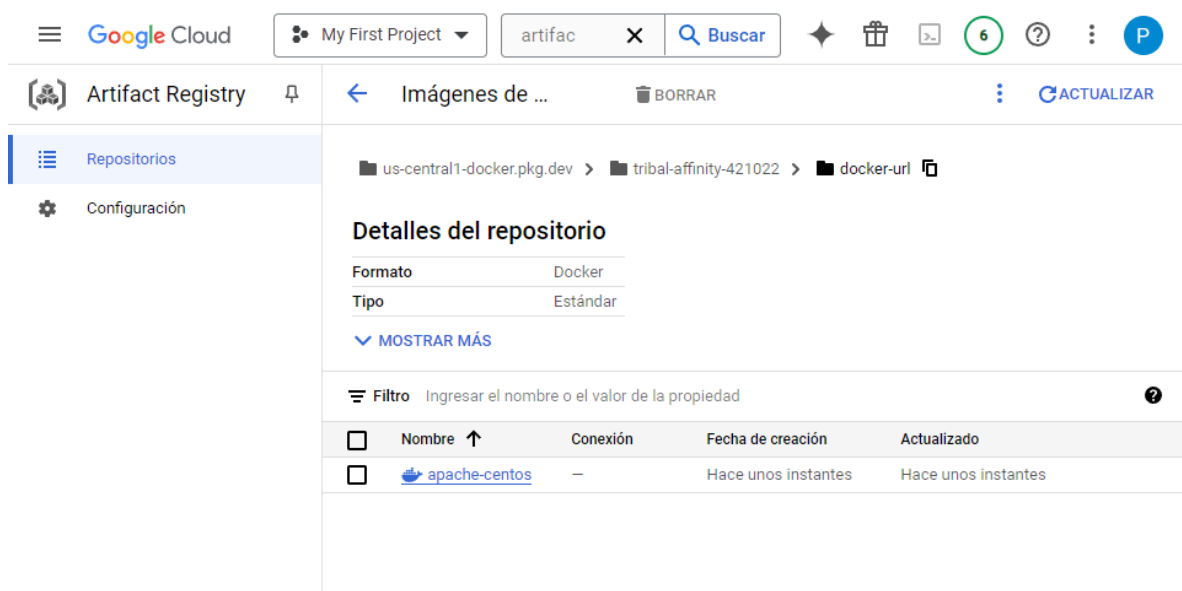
Google Cloud  My First Project  artifac  Buscar  6  P

Artifact Registry

Repositorios

Configuración

Imágenes de ...  BORRAR  ACTUALIZAR

us-central1-docker.pkg.dev > tribal-affinity-421022 > docker-url

Detalles del repositorio

| Formato | Docker |
|---|---|
| Tipo | Estándar |

MOSTRAR MÁS

Filtro  Ingresar el nombre o el valor de la propiedad

| | Nombre ↑ | Conexión | Fecha de creación | Actualizado |
|---|---|---|---|---|
| | apache-centos | — | Hace unos instantes | Hace unos instantes |